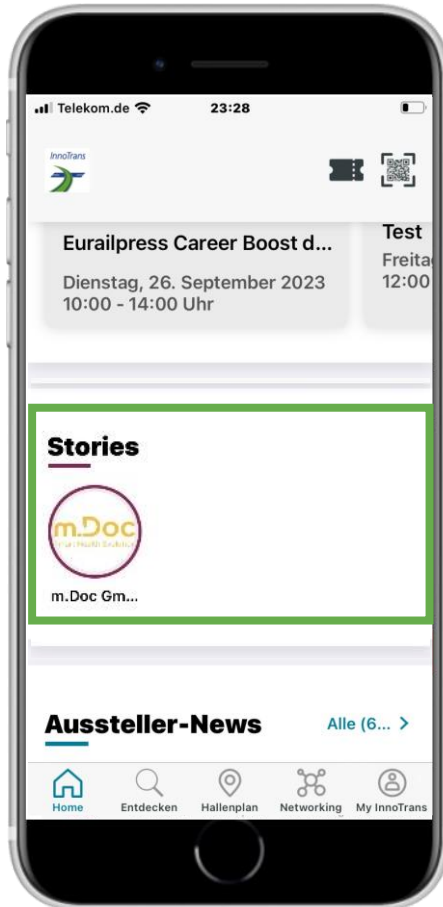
Telekom.de 23:28

InnoTrans

Eurailpress Career Boost d...
Dienstag, 26. September 2023
10:00 - 14:00 Uhr

Test
Freita
12:00

Stories

m.Doc
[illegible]

m.Doc Gm...

Aussteller-News

Alle (6... >

Home
Entdecken
Hallenplan
Networking
My InnoTrans